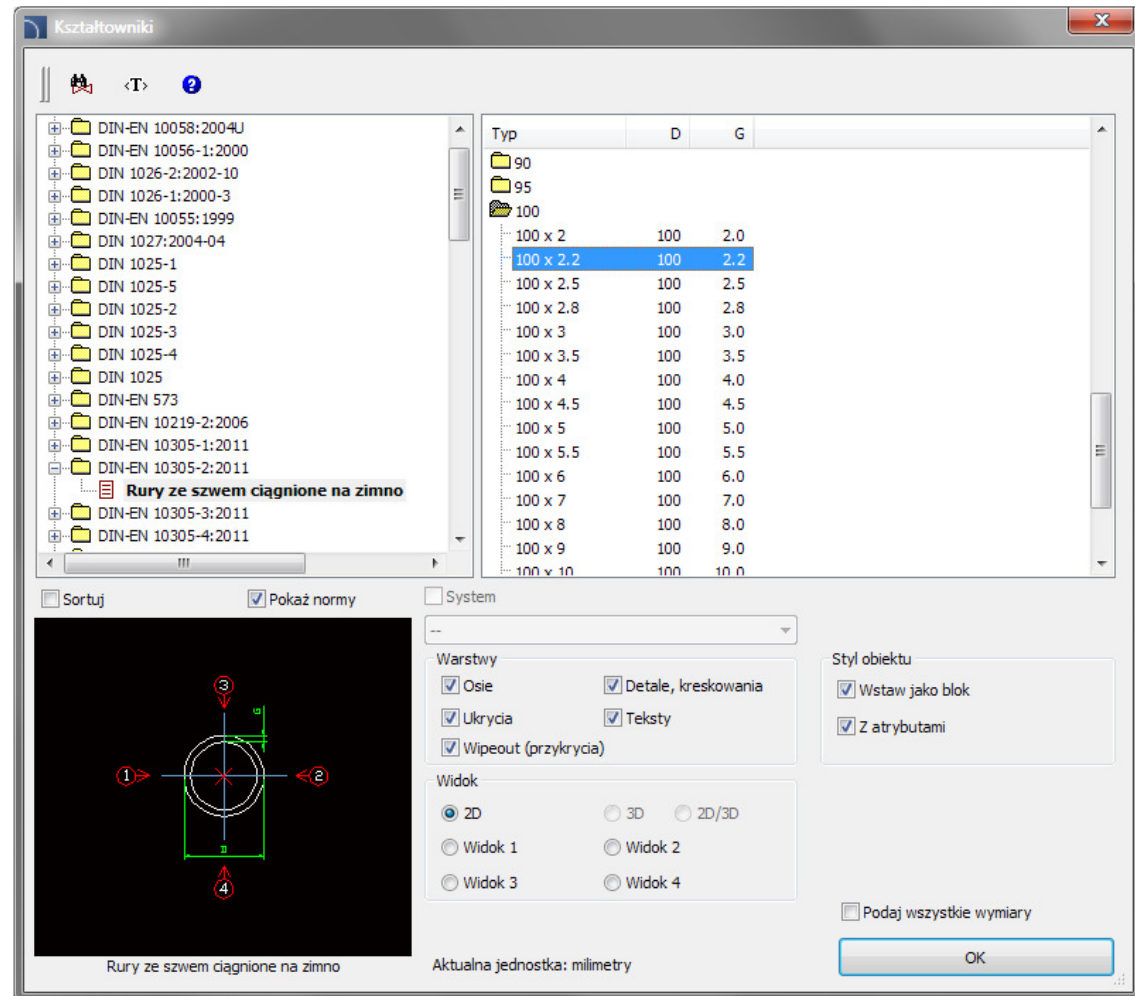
Kształtowniki

<T>

DIN-EN 10058:2004U
DIN-EN 10056-1:2000
DIN 1026-2:2002-10
DIN 1026-1:2000-3
DIN-EN 10055:1999
DIN 1027:2004-04
DIN 1025-1
DIN 1025-5
DIN 1025-2
DIN 1025-3
DIN 1025-4
DIN 1025
DIN-EN 573
DIN-EN 10219-2:2006
DIN-EN 10305-1:2011
DIN-EN 10305-2:2011
Rury ze szwem ciągnione na zimno
DIN-EN 10305-3:2011
DIN-EN 10305-4:2011

| Typ | D | G |
|---|---|---|
| 90 | | |
| 95 | | |
| 100 | | |
| 100 x 2 | 100 | 2.0 |
| 100 x 2.2 | 100 | 2.2 |
| 100 x 2.5 | 100 | 2.5 |
| 100 x 2.8 | 100 | 2.8 |
| 100 x 3 | 100 | 3.0 |
| 100 x 3.5 | 100 | 3.5 |
| 100 x 4 | 100 | 4.0 |
| 100 x 4.5 | 100 | 4.5 |
| 100 x 5 | 100 | 5.0 |
| 100 x 5.5 | 100 | 5.5 |
| 100 x 6 | 100 | 6.0 |
| 100 x 7 | 100 | 7.0 |
| 100 x 8 | 100 | 8.0 |
| 100 x 9 | 100 | 9.0 |
| 100 x 10 | 100 | 10.0 |

Sortuj
Pokaż normy

3
G
1
2
D
4

Rury ze szwem ciągnione na zimno

System
--

Warstwy
Osie
Detale, kreskowania
Ukrycia
Teksty
Wipeout (przykrycia)

Widok
2D
3D
2D/3D
Widok 1
Widok 2
Widok 3
Widok 4

Styl obiektu
Wstaw jako blok
Z atrybutami

Podaj wszystkie wymiary

Aktualna jednostka: milimetry

OK